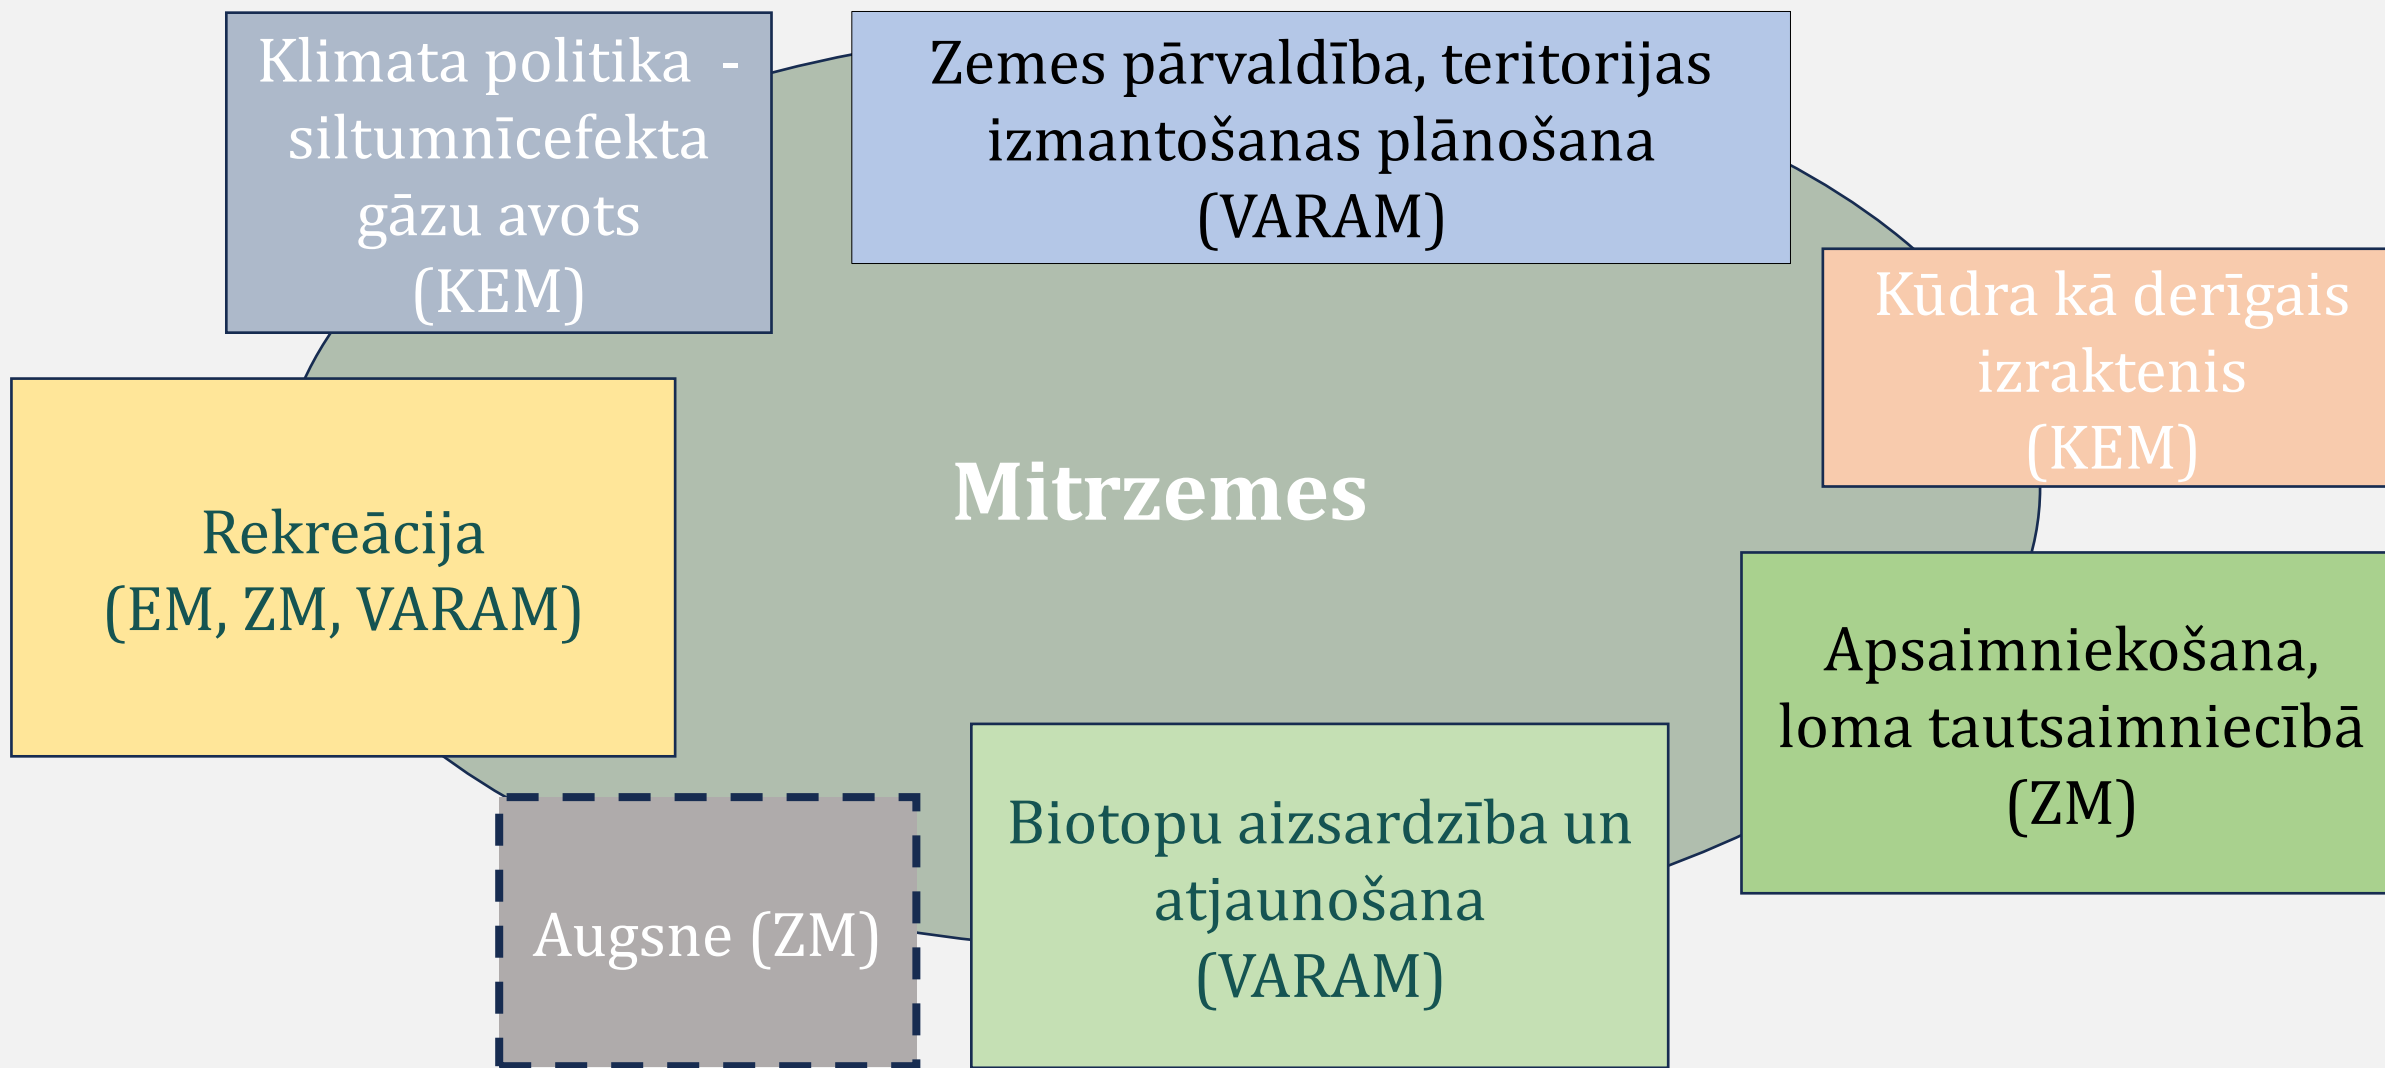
Klimata politika - siltumnīcefekta gāzu avots (KEM)

Zemes pārvaldība, teritorijas izmantošanas plānošana (VARAM)

Kūdra kā derīgais izraktenis (KEM)

Mitrzemes

Rekreācija (EM, ZM, VARAM)

Apsaimniekošana, loma tautsaimniecībā (ZM)

Biotopu aizsardzība un atjaunošana (VARAM)

Augsne (ZM)